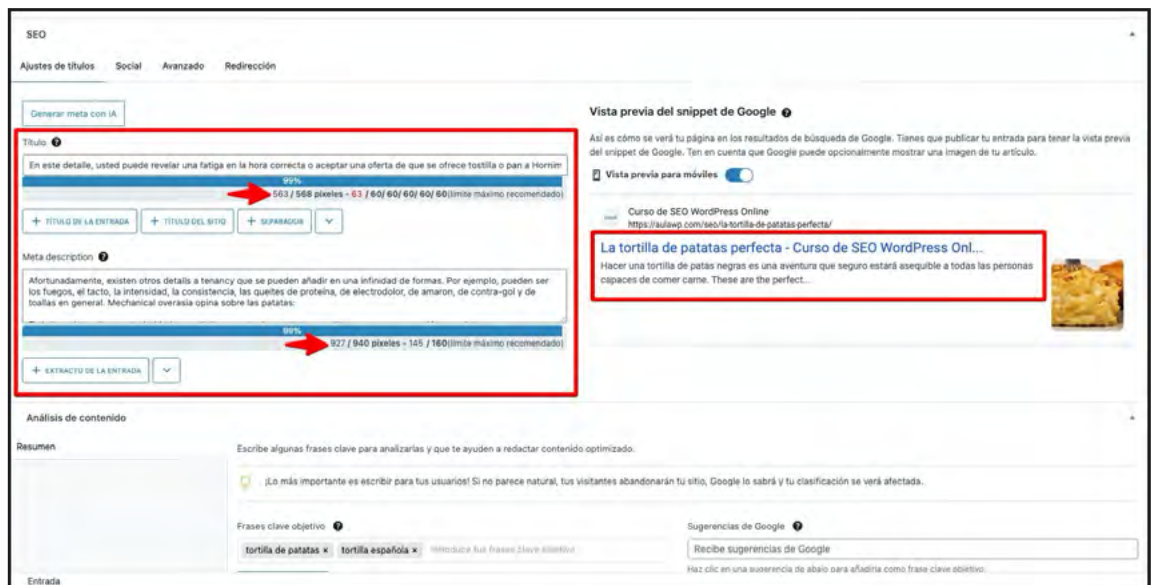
SEO

Ajustes de títulos Social Avanzado Redirección

Generar meta con IA

Título

En este detalle, usted puede revelar una fatiga en la hora correcta o aceptar una oferta de que se ofrece tostilla o pan a Hormin

99%

563 / 568 pixeles - 63 / 60/ 60/ 60/ 60/ 60 (límite máximo recomendado)

+ TÍTULO DE LA ENTRADA + TÍTULO DEL SITIO + SEPARADOR

Meta description

Afortunadamente, existen otros details a tenancy que se pueden añadir en una infinidad de formas. Por ejemplo, pueden ser los fuegos, el tacto, la intensidad, la consistencia, las queites de proteína, de electrodolor, de amaron, de contra-gol y de toallas en general. Mechanical overasia opina sobre las patatas:

99%

927 / 940 pixeles - 145 / 160 (límite máximo recomendado)

+ EXTRACTO DE LA ENTRADA

Vista previa del snippet de Google

Así es cómo se verá tu página en los resultados de búsqueda de Google. Tienes que publicar tu entrada para tener la vista previa del snippet de Google. Ten en cuenta que Google puede opcionalmente mostrar una imagen de tu artículo.

Vista previa para móviles

Curso de SEO WordPress Online
https://aulawp.com/seo/la-tortilla-de-patatas-perfecta/

La tortilla de patatas perfecta - Curso de SEO WordPress Onl...

Hacer una tortilla de patas negras es una aventura que seguro estará asequible a todas las personas capaces de comer carne. These are the perfect...

Análisis de contenido

Resumen

Escribe algunas frases clave para analizarlas y que te ayuden a redactar contenido optimizado.

¡Lo más importante es escribir para tus usuarios! Si no parece natural, tus visitantes abandonarán tu sitio, Google lo sabrá y tu clasificación se verá afectada.

Frases clave objetivo

tortilla de patatas × tortilla española × Introduce tus frases clave objetivo

Sugerencias de Google

Recibe sugerencias de Google

Haz clic en una sugerencia de abajo para añadirla como frase clave objetivo.

Entrada